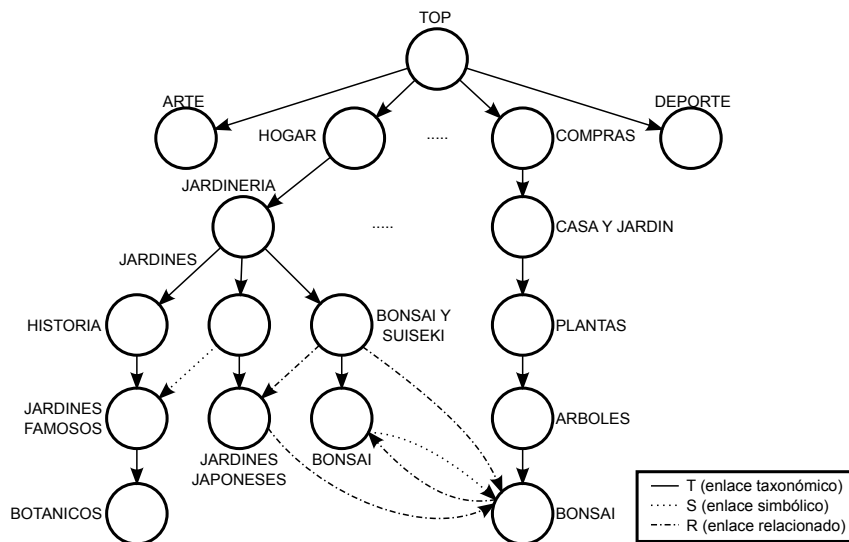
TOP

ARTE

HOGAR

.....

COMPRAS

DEPORTE

JARDINERIA

.....

CASA Y JARDIN

JARDINES

HISTORIA

BONSAI Y SUISEKI

PLANTAS

JARDINES FAMOSOS

JARDINES JAPONESES

BONSAI

ARBOLES

BOTANICOS

BONSAI

T (enlace taxonómico)
S (enlace simbólico)
R (enlace relacionado)